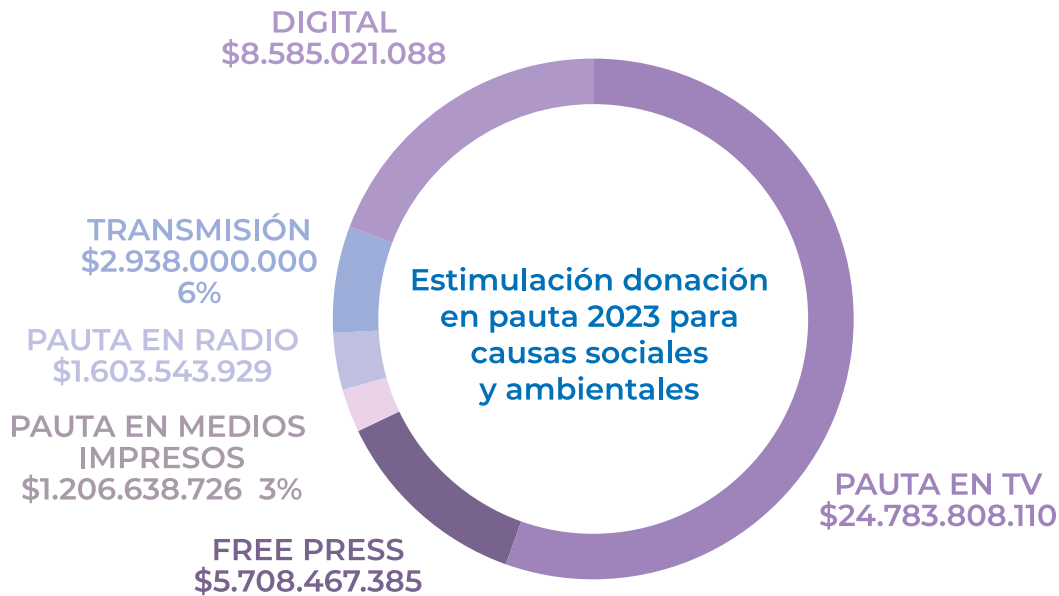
DIGITAL
$8.585.021.088

TRANSMISIÓN
$2.938.000.000
6%

PAUTA EN RADIO
$1.603.543.929

PAUTA EN MEDIOS IMPRESOS
$1.206.638.726 3%

FREE PRESS
$5.708.467.385

Estimulación donación en pauta 2023 para causas sociales y ambientales

PAUTA EN TV
$24.783.808.110